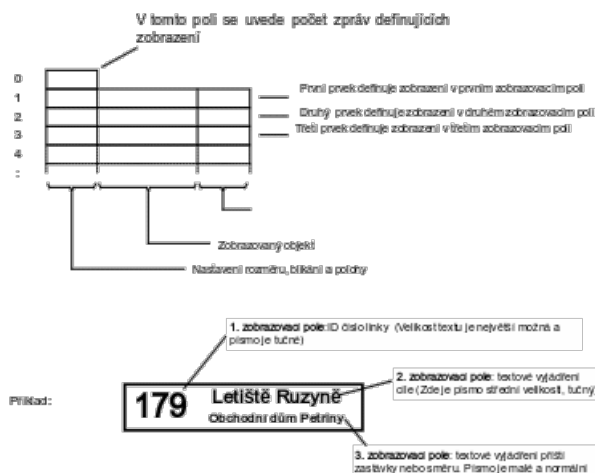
V tomto poli se uvede počet zpráv definujících zobrazení

0
1
2
3
4
:

První prvek definuje zobrazení v prvním zobrazovacím poli
Druhý prvek definuje zobrazení v druhém zobrazovacím poli
Třetí prvek definuje zobrazení v třetím zobrazovacím poli

Zobrazovaný objekt
Nastavení rozměru, blikání a polohy

1. zobrazovací pole: ID číslo linky (Velikost textu je největší možná a písmo je tučné)

2. zobrazovací pole: textové vyjádření cíle (Zde je písmo střední velikosti, tučný

Příklad:

179 Letiště Ruzyně
Obchodní dům Petriny

3. zobrazovací pole: textové vyjádření příští zastávky nebo směru. Písmo je malé a normální